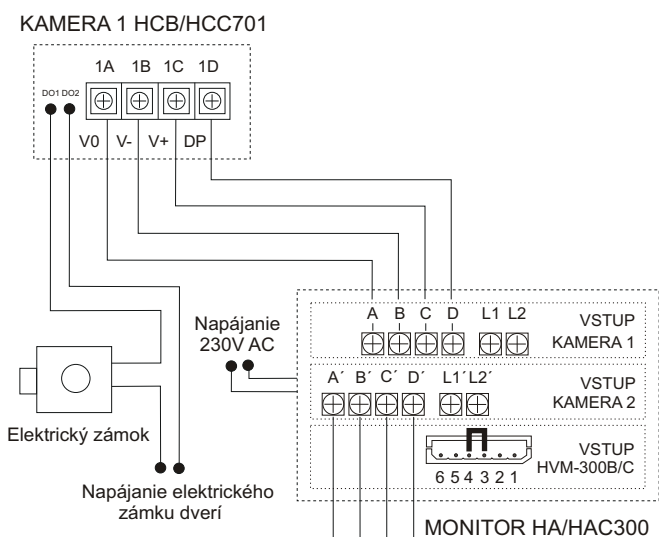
KAMERA 1 HCB/HCC701

1A 1B 1C 1D
DO1 DO2
V0 V- V+ DP

A B C D L1 L2
VSTUP KAMERA 1

Napájanie 230V AC

A´ B´ C´ D´ L1´ L2´
VSTUP KAMERA 2

Elektrický zámok

6 5 4 3 2 1
VSTUP HVM-300B/C

Napájanie elektrického zámku dverí

MONITOR HA/HAC300